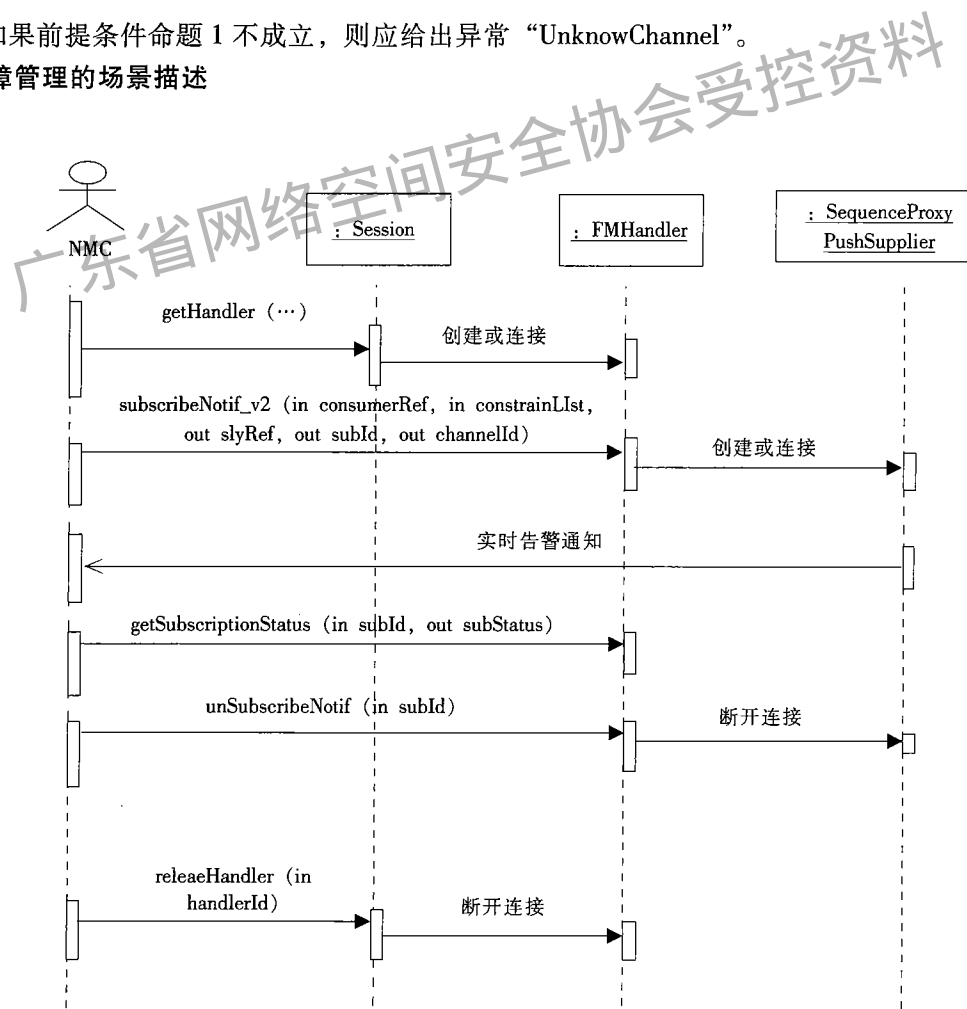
如果前提条件命题 1 不成立，则应给出异常“UnknowChannel”。
障管理的场景描述

广东省网络空间安全协会受控资料

NMC

: Session

: FMHandler

: SequenceProxy PushSupplier

getHandler (…)

创建或连接

subscribeNotif_v2 (in consumerRef, in constrainLIst, out slyRef, out subId, out channelId)

创建或连接

实时告警通知

getSubscriptionStatus (in subId, out subStatus)

unSubscribeNotif (in subId)

断开连接

releaeHandler (in handlerId)

断开连接